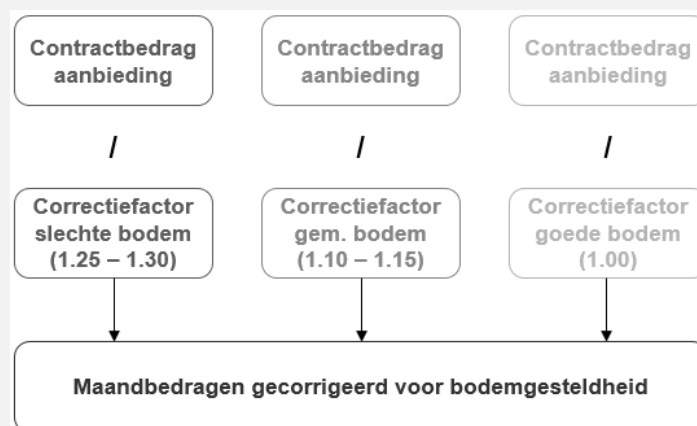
Contractbedrag aanbieding

/

Correctiefactor slechte bodem (1.25 – 1.30)

Contractbedrag aanbieding

/

Correctiefactor gem. bodem (1.10 – 1.15)

Contractbedrag aanbieding

/

Correctiefactor goede bodem (1.00)

Maandbedragen gecorrigeerd voor bodemgesteldheid